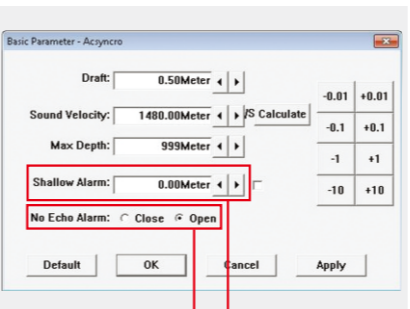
Basic Parameter - Acsyncro

Draft: 0.50Meter

Sound Velocity: 1480.00Meter VS Calculate

Max Depth: 999Meter

Shallow Alarm: 0.00Meter

No Echo Alarm: Close Open

| -0.01 | +0.01 |
|---|---|
| -0.1 | +0.1 |
| -1 | +1 |
| -10 | +10 |

Default OK Cancel Apply